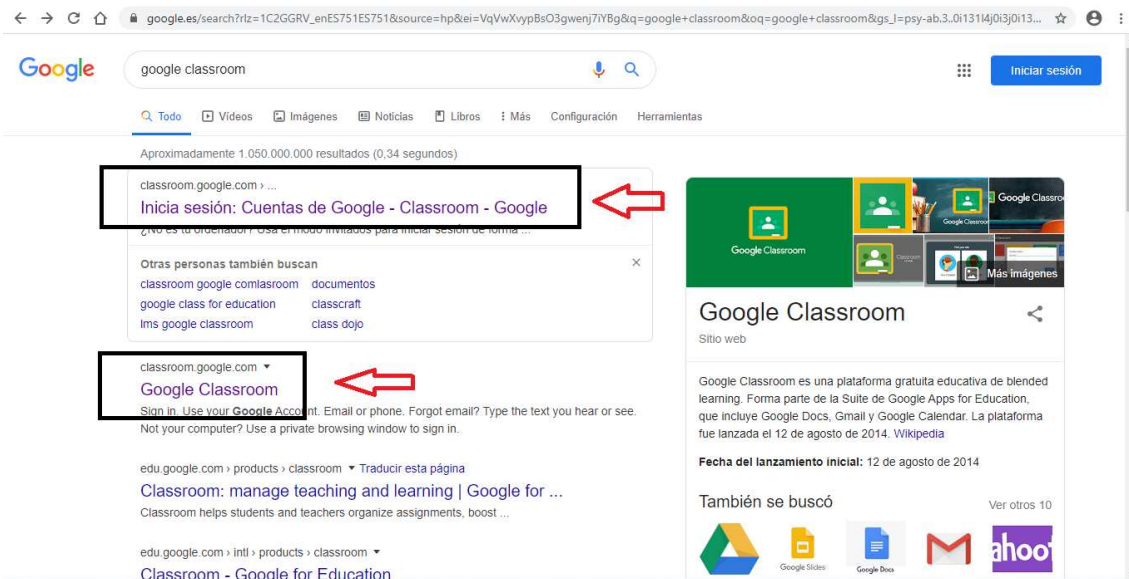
google.es/search?rlz=1C2GGRV_enES751ES751&source=hp&ei=VqVwXvypBsO3gwenj7iYBg&q=google+classroom&oq=google+classroom&gs_l=psy-ab.3..0i131l4j0i3j0i13...

Google

google classroom

Iniciar sesión

Todo Vídeos Imágenes Noticias Libros Más Configuración Herramientas

Aproximadamente 1.050.000.000 resultados (0,34 segundos)

classroom.google.com › ...

Inicia sesión: Cuentas de Google - Classroom - Google

¿No es tu ordenador? Usa el modo invitados para iniciar sesión de forma ...

Otras personas también buscan

classroom google comlasroom documentos

google class for education classcraft

lms google classroom class dojo

classroom.google.com ▾

Google Classroom

Sign in. Use your Google Account. Email or phone. Forgot email? Type the text you hear or see. Not your computer? Use a private browsing window to sign in.

edu.google.com › products › classroom ▾ Traducir esta página

Classroom: manage teaching and learning | Google for ...

Classroom helps students and teachers organize assignments, boost ...

edu.google.com › intl › products › classroom ▾

Classroom - Google for Education

Google Classroom

Google Classro

Más imágenes

Google Classroom

Sitio web

Google Classroom es una plataforma gratuita educativa de blended learning. Forma parte de la Suite de Google Apps for Education, que incluye Google Docs, Gmail y Google Calendar. La plataforma fue lanzada el 12 de agosto de 2014. Wikipedia

Fecha del lanzamiento inicial: 12 de agosto de 2014

También se buscó

Ver otros 10

Google Slides

Google Docs

ahoot